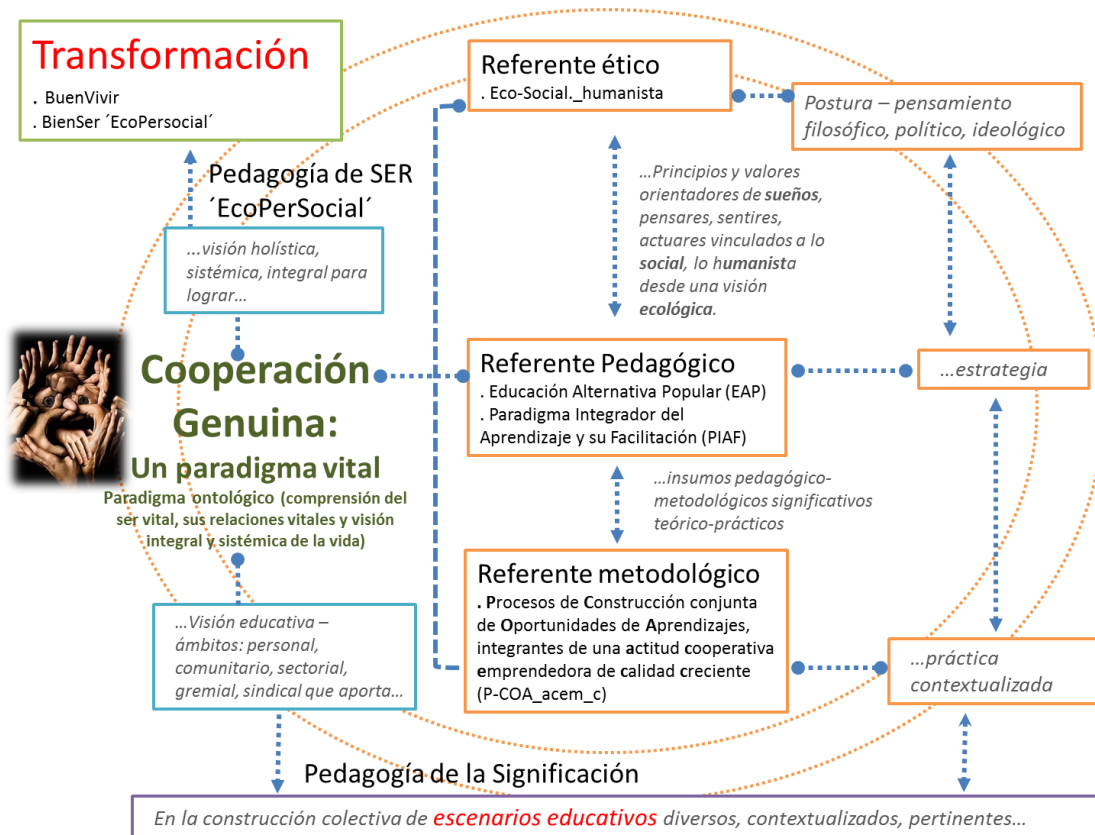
Transformación
. BuenVivir
. BienSer ´EcoPersocial´

Pedagogía de SER ´EcoPerSocial´

...visión holística, sistémica, integral para lograr...

Cooperación Genuina:
Un paradigma vital
Paradigma ontológico (comprensión del ser vital, sus relaciones vitales y visión integral y sistémica de la vida)

...Visión educativa – ámbitos: personal, comunitario, sectorial, gremial, sindical que aporta...

Referente ético
. Eco-Social._humanista

...Principios y valores orientadores de sueños, pensares, sentires, actuares vinculados a lo social, lo humanista desde una visión ecológica.

Postura – pensamiento filosófico, político, ideológico

Referente Pedagógico
. Educación Alternativa Popular (EAP)
. Paradigma Integrador del Aprendizaje y su Facilitación (PIAF)

...estrategia

...insumos pedagógico-metodológicos significativos teórico-prácticos

Referente metodológico
. Procesos de Construcción conjunta de Oportunidades de Aprendizajes, integrantes de una actitud cooperativa emprendedora de calidad creciente (P-COA_acem_c)

...práctica contextualizada

Pedagogía de la Significación

En la construcción colectiva de escenarios educativos diversos, contextualizados, pertinentes...